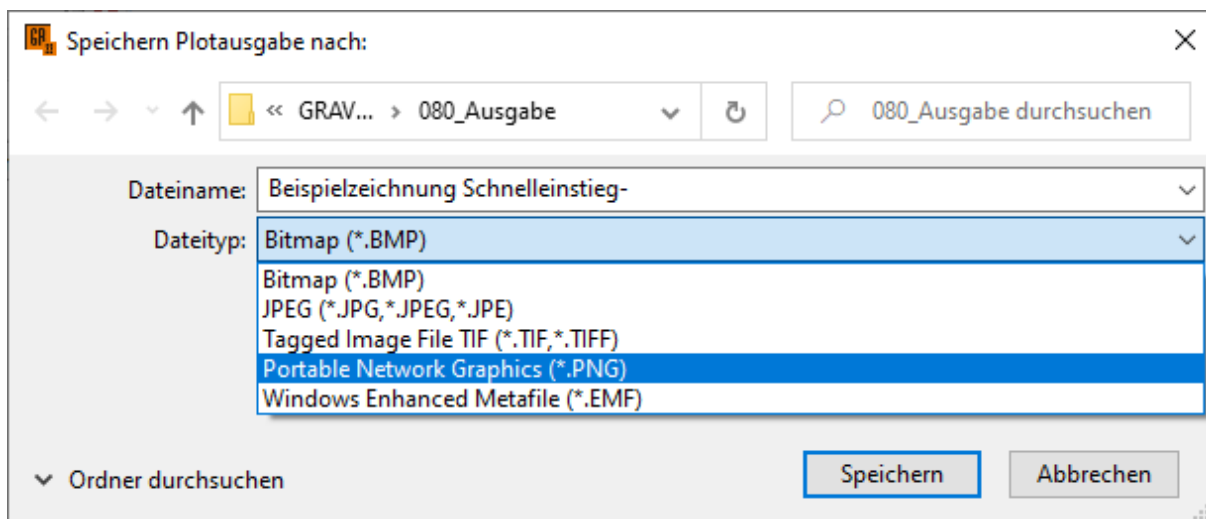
Speichern Plotausgabe nach:

« GRAV... › 080_Ausgabe

080_Ausgabe durchsuchen

Dateiname: Beispielzeichnung Schnelleinstieg-

Dateityp: Bitmap (*.BMP)

Bitmap (*.BMP)
JPEG (*.JPG,*.JPEG,*.JPE)
Tagged Image File TIF (*.TIF,*.TIFF)
Portable Network Graphics (*.PNG)
Windows Enhanced Metafile (*.EMF)

Ordner durchsuchen

Speichern

Abbrechen